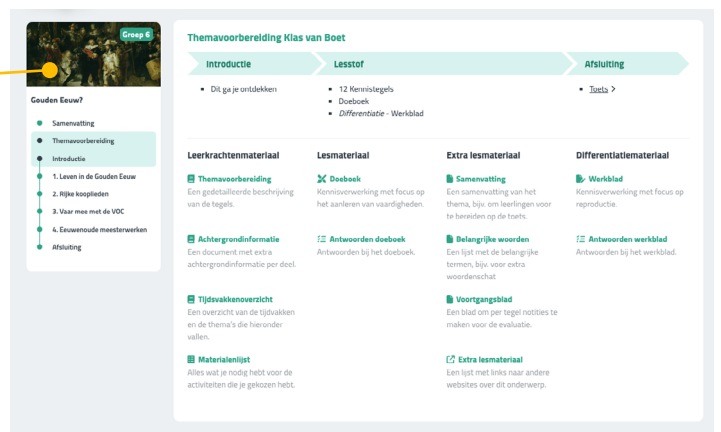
Groep 6

Gouden Eeuw?

Samenvatting
Themavoorbereiding
Introductie
1. Leven in de Gouden Eeuw
2. Rijke kooplieden
3. Vaar mee met de VOC
4. Eeuwenoude meesterwerken
Afsluiting

Themavoorbereiding Klas van Boet

Introductie
Lesstof
Afsluiting

- Dit ga je ontdekken

- 12 Kennistegels
- Doeboek
- *Differentiatie* - Werkblad

- Toets >

Leerkrachtenmateriaal

Themavoorbereiding
Een gedetailleerde beschrijving van de tegels.

Achtergrondinformatie
Een document met extra achtergrondinformatie per deel.

Tijdsvakkenoverzicht
Een overzicht van de tijdvakken en de thema's die hieronder vallen.

Materialenlijst
Alles wat je nodig hebt voor de activiteiten die je gekozen hebt.

Lesmateriaal

Doeboek
Kennisverwerking met focus op het aanleren van vaardigheden.

Antwoorden doeboek
Antwoorden bij het doeboek.

Extra lesmateriaal

Samenvatting
Een samenvatting van het thema, bijv. om leerlingen voor te bereiden op de toets.

Belangrijke woorden
Een lijst met de belangrijke termen, bijv. voor extra woordenschat

Voortgangsblad
Een blad om per tegel notities te maken voor de evaluatie.

Extra lesmateriaal
Een lijst met links naar andere websites over dit onderwerp.

Differentiatiemateriaal

Werkblad
Kennisverwerking met focus op reproductie.

Antwoorden werkblad
Antwoorden bij het werkblad.